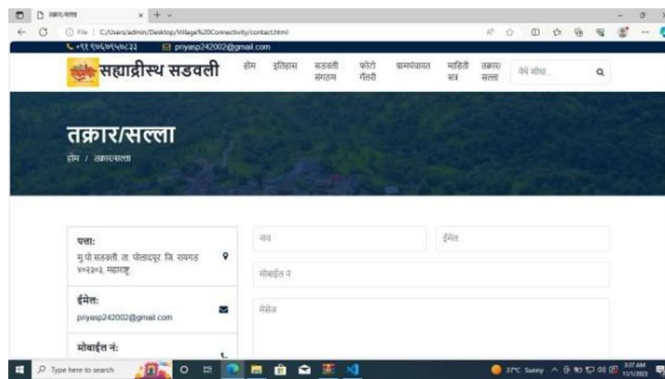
तक्रार/सल्ला × +

File | C:/Users/admin/Desktop/Village%20Connectivity/contact.html

+९१ ९७६७९५७८३३ priyasp242002@gmail.com

सह्याद्रीस्थ सडवली

होम इतिहास सडवली संगठण फोटो गॅलरी ग्रामपंचायत माहिती सत्र तक्रार/सल्ला

येथे शोधा...

तक्रार/सल्ला

होम / तक्रार/सल्ला

पत्ता:
मु पो सडवली ता पोलादपूर जि रायगड ४०२३०३, महाराष्ट्र

ईमेल:
priyasp242002@gmail.com

मोबाईल नं:

नाव

ईमेल

मोबाईल नं

मेसेज

Type here to search

37°C Sunny

3:07 AM
11/1/2023